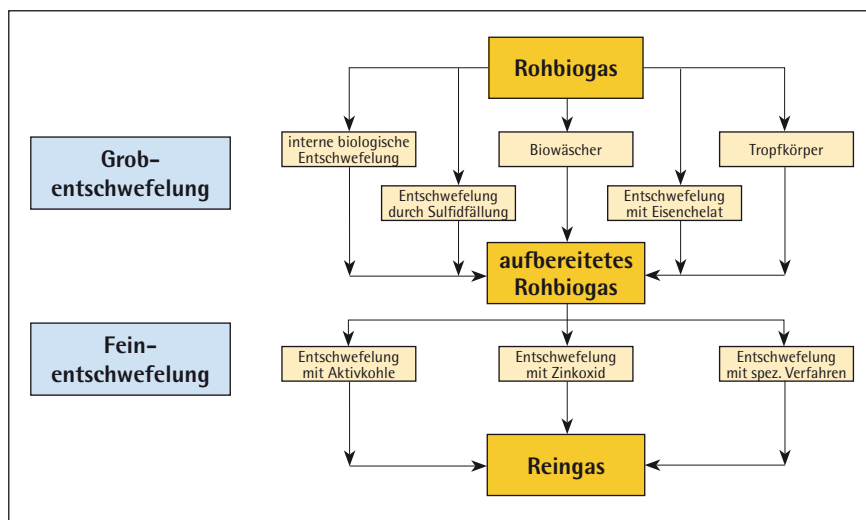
Rohbiogas

Grobentschwefelung

interne biologische Entschwefelung

Entschwefelung durch Sulfidfällung

Biowäscher

Entschwefelung mit Eisenchelat

Tropfkörper

aufbereitetes Rohbiogas

Feinentschwefelung

Entschwefelung mit Aktivkohle

Entschwefelung mit Zinkoxid

Entschwefelung mit spez. Verfahren

Reingas